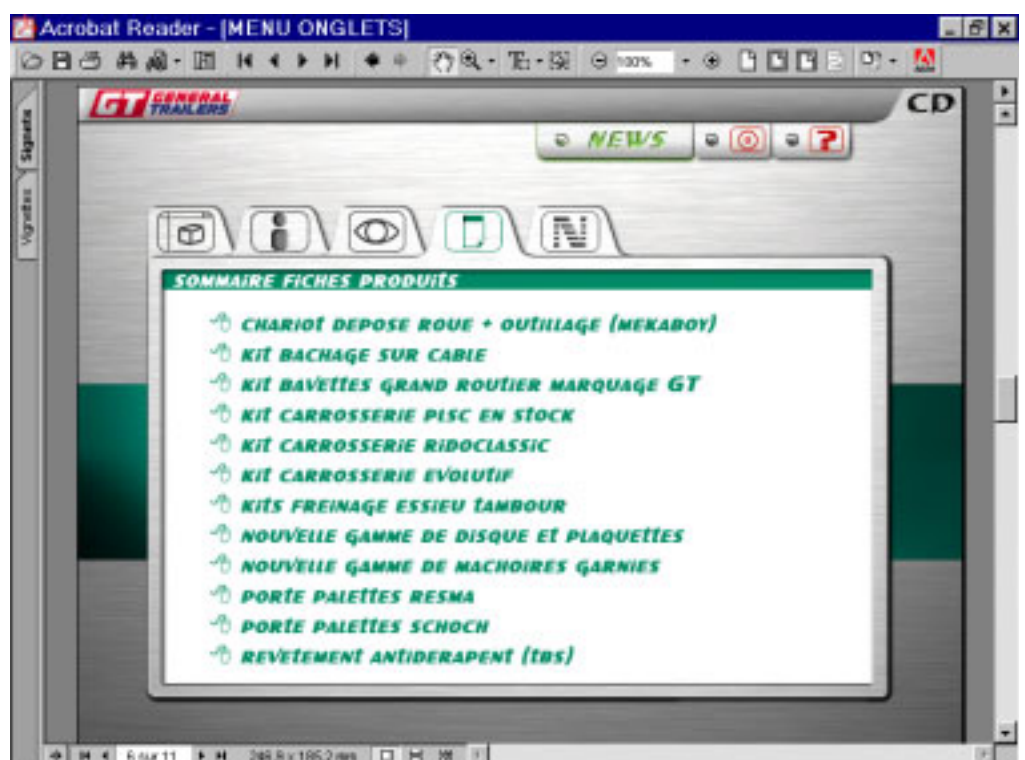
Acrobat Reader - [MENU ONGLETS]

100%

Signets

Vignettes

GT GENERAL TRAILERS

CD

NEWS

?

N

SOMMAIRE FICHES PRODUITS

CHARIOT DEPOSE ROUE + OUTILLAGE (MEKABOY)
KIT BACHAGE SUR CABLE
KIT BAVETTES GRAND ROUTIER MARQUAGE GT
KIT CARROSSERIE PLSC EN STOCK
KIT CARROSSERIE RIDOCLASSIC
KIT CARROSSERIE EVOLUTIF
KITS FREINAGE ESSIEU TAMBOUR
NOUVELLE GAMME DE DISQUE ET PLAQUETTES
NOUVELLE GAMME DE MACHOIRES GARNIES
PORTE PALETTES RESMA
PORTE PALETTES SCHOCH
REVETEMENT ANTIDERAPENT (TBS)

6 sur 11

248,8 x 185,2 mm